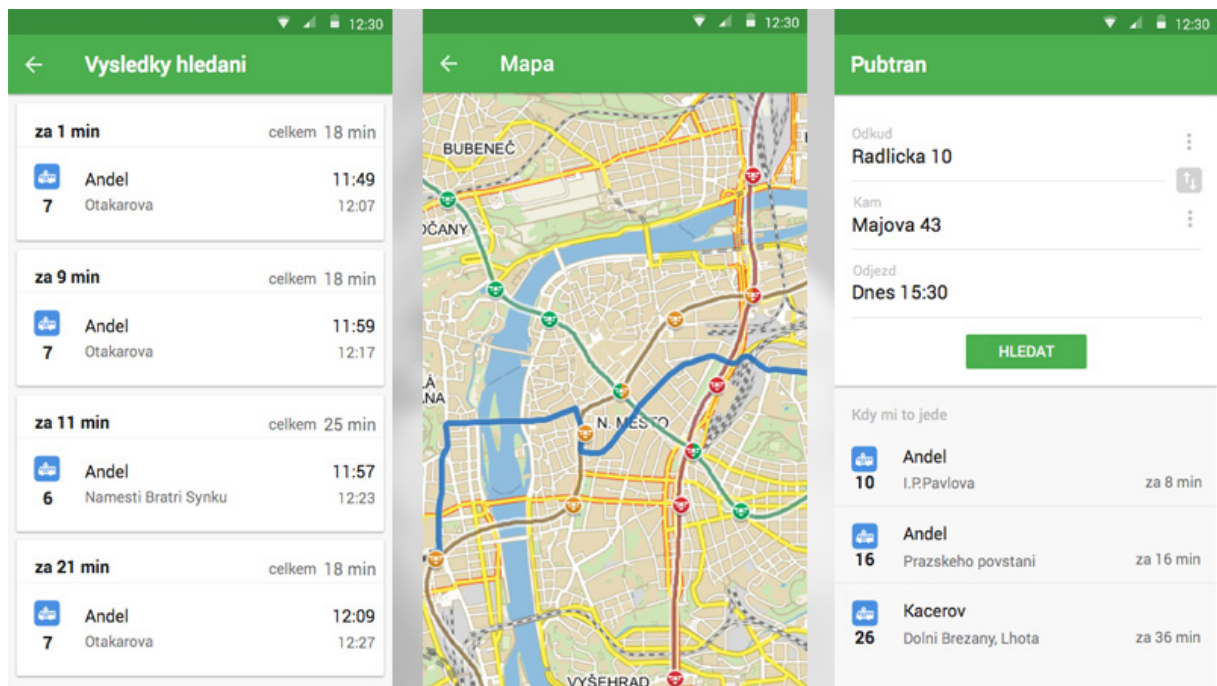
12:30

Vysledky hledani

za 1 min celkem 18 min
7 Andel 11:49
Otakarova 12:07

za 9 min celkem 18 min
7 Andel 11:59
Otakarova 12:17

za 11 min celkem 25 min
6 Andel 11:57
Namesti Bratri Synku 12:23

za 21 min celkem 18 min
7 Andel 12:09
Otakarova 12:27

12:30

Mapa

BUBENEČ
OČANY
LÁ
ANA
N. MĚSTO
VYŠEHRAD

12:30

Pubtran

Odkud
Radlicka 10

Kam
Majova 43

Odjezd
Dnes 15:30

HLEDAT

Kdy mi to jede

10 Andel
I.P.Pavlova za 8 min

16 Andel
Prazskeho povstani za 16 min

26 Kacerov
Dolni Brezany, Lhota za 36 min